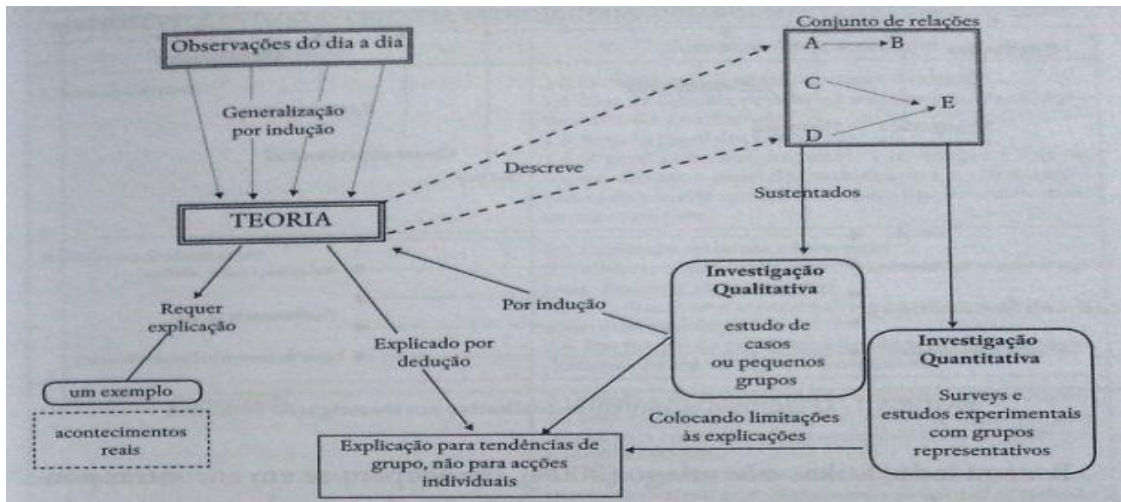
Observações do dia a dia

Generalização por indução

TEORIA

Descreve

Conjunto de relações

A → B

C

E

D

Sustentados

Requer explicação

um exemplo

acontecimentos reais

Explicado por dedução

Por indução

Investigação Qualitativa

estudo de casos ou pequenos grupos

Investigação Quantitativa

Surveys e estudos experimentais com grupos representativos

Colocando limitações às explicações

Explicação para tendências de grupo, não para acções individuais